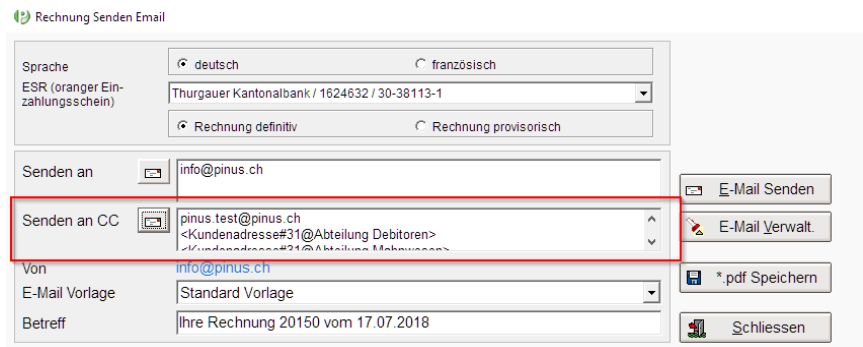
Rechnung Senden Email

Sprache
ESR (oranger Einzahlungsschein)

deutsch
französisch

Thurgauer Kantonalbank / 1624632 / 30-38113-1

Rechnung definitiv
Rechnung provisorisch

Senden an
info@pinus.ch

Senden an CC
pinus.test@pinus.ch
<Kundenadresse#31@Abteilung Debitoren>
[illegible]

Von
info@pinus.ch

E-Mail Vorlage
Standard Vorlage

Betreff
Ihre Rechnung 20150 vom 17.07.2018

E-Mail Senden
E-Mail Verwalt.
*.pdf Speichern
Schliessen